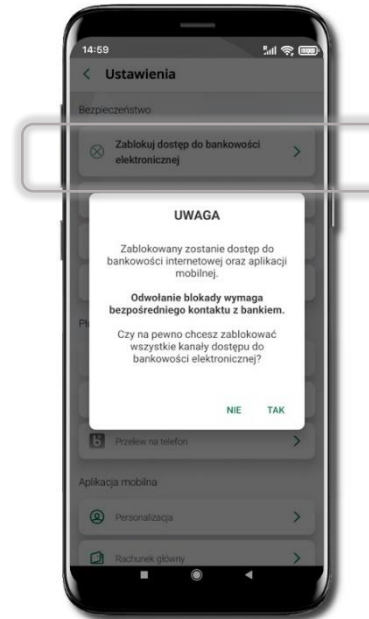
14:59

Ustawienia

Bezpieczeństwo

Zablokuj dostęp do bankowości elektronicznej

UWAGA

Zablokowany zostanie dostęp do bankowości internetowej oraz aplikacji mobilnej.

Odwołanie blokady wymaga bezpośredniego kontaktu z bankiem.

Czy na pewno chcesz zablokować wszystkie kanały dostępu do bankowości elektronicznej?

NIE TAK

Pł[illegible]

Przelew na telefon

Aplikacja mobilna

Personalizacja

Rachunek główny